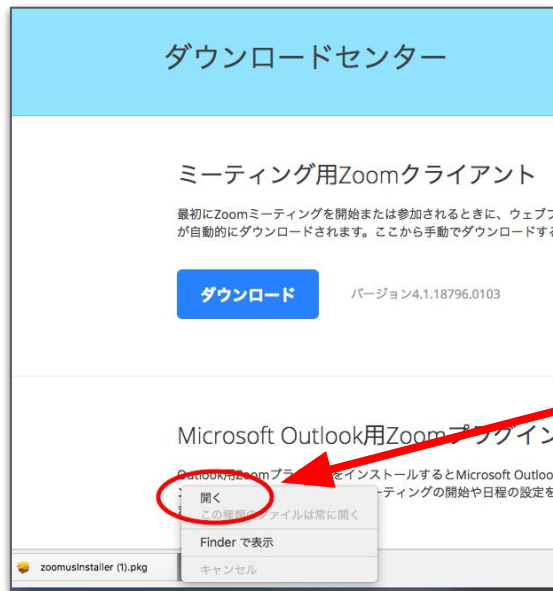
ダウンロードセンター

ミーティング用Zoomクライアント

最初にZoomミーティングを開始または参加されるときに、ウェブブ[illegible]
が自動的にダウンロードされます。ここから手動でダウンロードする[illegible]

ダウンロード

バージョン4.1.18796.0103

Microsoft Outlook用Zoomプラグイン

Outlook用Zoomプラ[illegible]をインストールするとMicrosoft Outloo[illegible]
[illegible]ーティングの開始や日程の設定を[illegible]

開く
この種類のファイルは常に開く
Finder で表示
キャンセル

zoomusInstaller (1).pkg